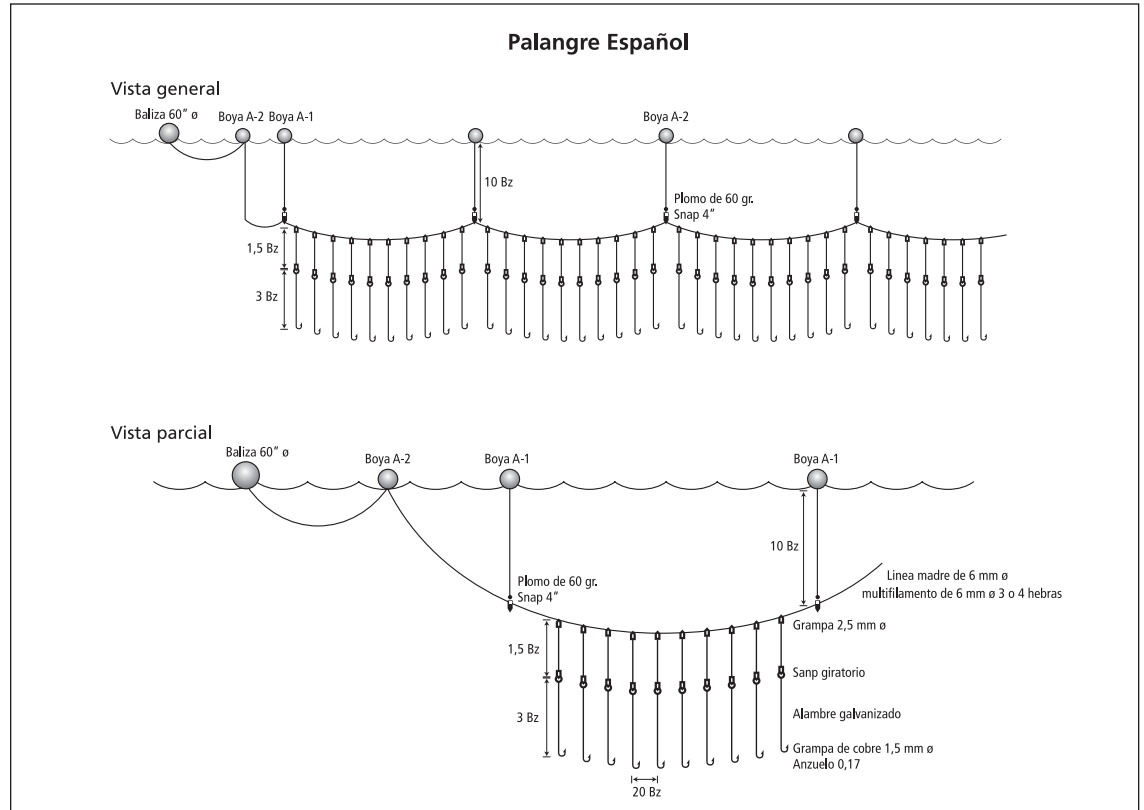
Palangre Español

Vista general

Baliza 60" ø
Boya A-2
Boya A-1
Boya A-2
10 Bz
Plomo de 60 gr.
Snap 4"
1,5 Bz
3 Bz

Vista parcial

Baliza 60" ø
Boya A-2
Boya A-1
Boya A-1
10 Bz
Plomo de 60 gr.
Snap 4"
Linea madre de 6 mm ø
multifilamento de 6 mm ø 3 o 4 hebras
Grampa 2,5 mm ø
1,5 Bz
Sanp giratorio
Alambre galvanizado
3 Bz
Grampa de cobre 1,5 mm ø
Anzuelo 0,17
20 Bz